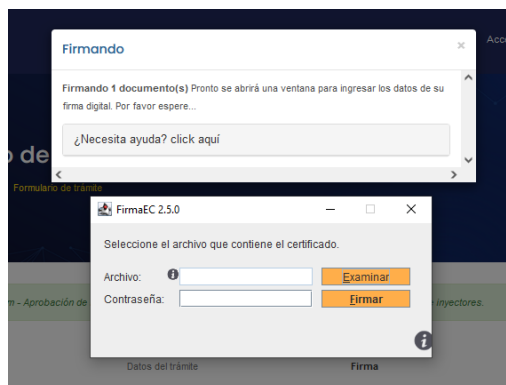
Acc

Firmando

×

Firmando 1 documento(s) Pronto se abrirá una ventana para ingresar los datos de su firma digital. Por favor espere...

¿Necesita ayuda? click aquí

o de

Formulario de trámite

FirmaEC 2.5.0

Seleccione el archivo que contiene el certificado.

Archivo:

Examinar

Contraseña:

Firmar

n - Aprobación de

inyectores.

Datos del trámite

Firma